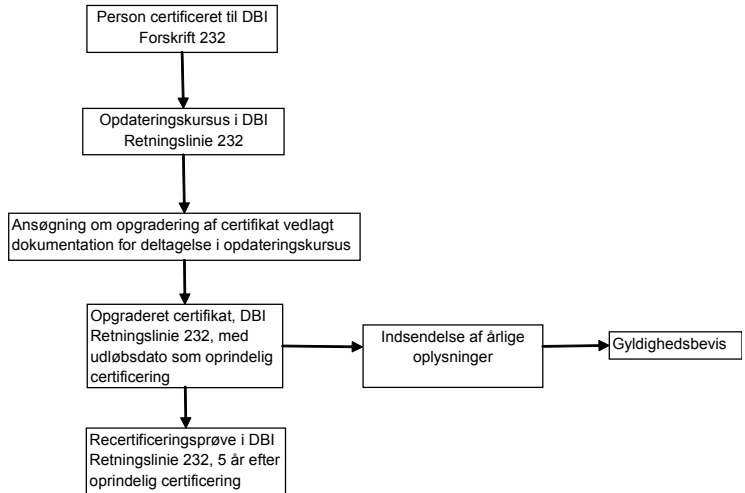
Person certificeret til DBI Forskrift 232

Opdateringskursus i DBI Retningslinie 232

Ansøgning om opgradering af certifikat vedlagt dokumentation for deltagelse i opdateringskursus

Opgraderet certifikat, DBI Retningslinie 232, med udløbsdato som oprindelig certificering

Indsendelse af årlige oplysninger

Gyldighedsbevis

Recertificeringsprøve i DBI Retningslinie 232, 5 år efter oprindelig certificering